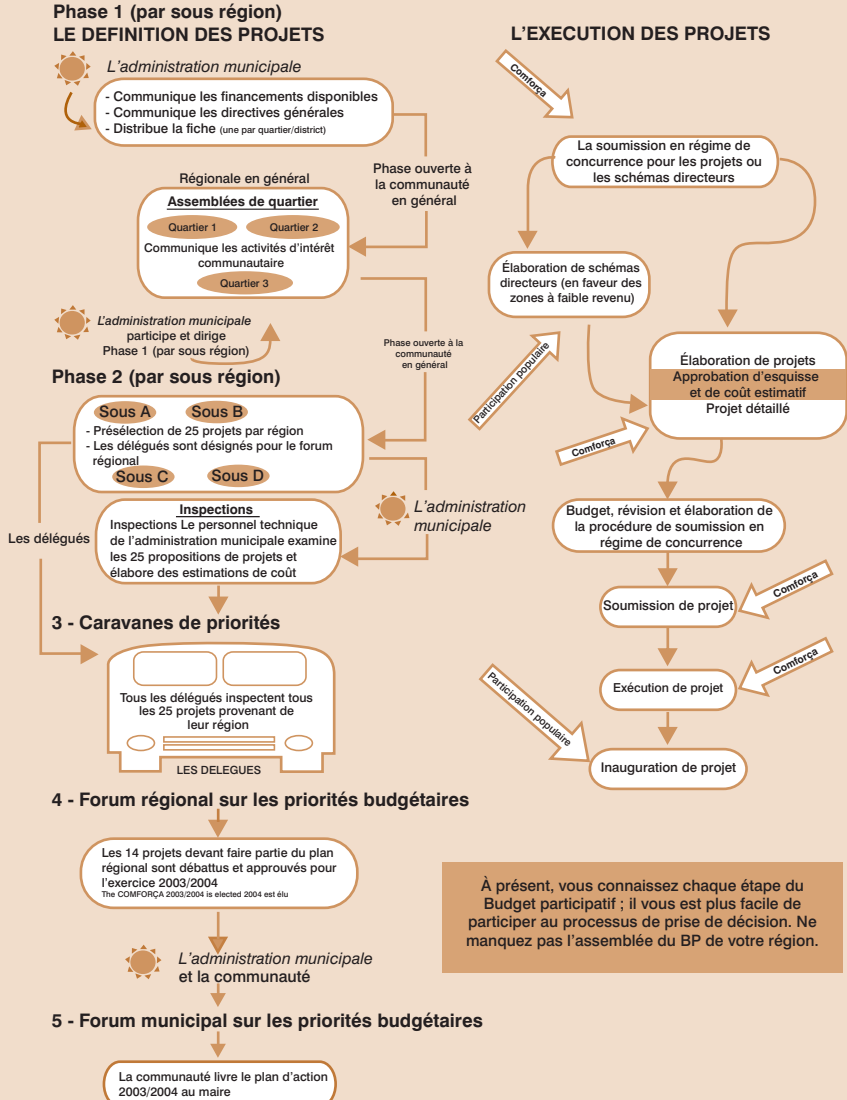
Phase 1 (par sous région)
LE DEFINITION DES PROJETS

L'administration municipale

- Communique les financements disponibles
- Communique les directives générales
- Distribue la fiche (une par quartier/district)

Phase ouverte à la communauté en général

Régionale en général

Assemblées de quartier

Quartier 1 Quartier 2

Communique les activités d'intérêt communautaire

Quartier 3

L'administration municipale participe et dirige Phase 1 (par sous région)

Phase ouverte à la communauté en général

Phase 2 (par sous région)

Sous A Sous B

- Présélection de 25 projets par région
- Les délégués sont désignés pour le forum régional

Sous C Sous D

L'administration municipale

Les délégués

Inspections

Inspections Le personnel technique de l'administration municipale examine les 25 propositions de projets et élabore des estimations de coût

3 - Caravanes de priorités

Tous les délégués inspectent tous les 25 projets provenant de leur région

LES DELEGUES

4 - Forum régional sur les priorités budgétaires

Les 14 projets devant faire partie du plan régional sont débattus et approuvés pour l'exercice 2003/2004
The COMFORÇA 2003/2004 is elected 2004 est élu

L'administration municipale et la communauté

5 - Forum municipal sur les priorités budgétaires

La communauté livre le plan d'action 2003/2004 au maire

L'EXECUTION DES PROJETS

Comforça

La soumission en régime de concurrence pour les projets ou les schémas directeurs

Élaboration de schémas directeurs (en faveur des zones à faible revenu)

Participation populaire

Élaboration de projets
Approbation d'esquisse et de coût estimatif
Projet détaillé

Comforça

Budget, révision et élaboration de la procédure de soumission en régime de concurrence

Soumission de projet

Comforça

Exécution de projet

Comforça

Participation populaire

Inauguration de projet

À présent, vous connaissez chaque étape du Budget participatif ; il vous est plus facile de participer au processus de prise de décision. Ne manquez pas l'assemblée du BP de votre région.